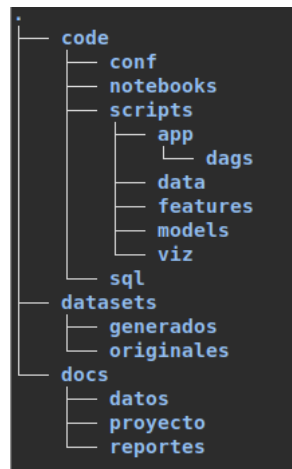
.
├── code
│   ├── conf
│   ├── notebooks
│   ├── scripts
│   │   ├── app
│   │   │   └── dags
│   │   ├── data
│   │   ├── features
│   │   ├── models
│   │   └── viz
│   └── sql
├── datasets
│   ├── generados
│   └── originales
└── docs
    ├── datos
    ├── proyecto
    └── reportes